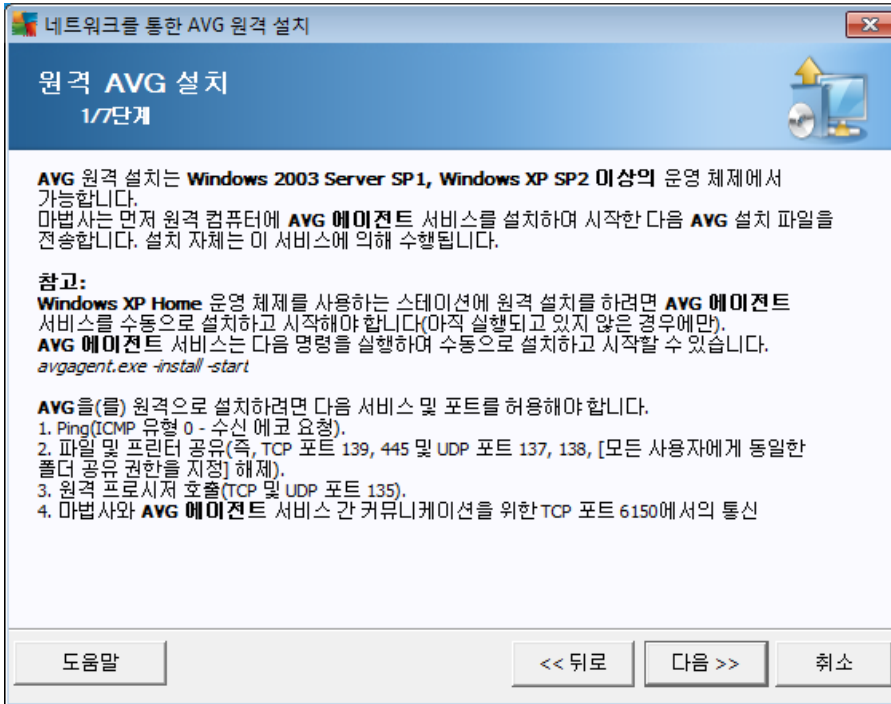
네트워크를 통한 AVG 원격 설치

원격 AVG 설치
1/7단계

AVG 원격 설치는 Windows 2003 Server SP1, Windows XP SP2 이상의 운영 체제에서 가능합니다.
마법사는 먼저 원격 컴퓨터에 AVG 에이전트 서비스를 설치하여 시작한 다음 AVG 설치 파일을 전송합니다. 설치 자체는 이 서비스에 의해 수행됩니다.

참고:
Windows XP Home 운영 체제를 사용하는 스테이션에 원격 설치를 하려면 AVG 에이전트 서비스를 수동으로 설치하고 시작해야 합니다(아직 실행되고 있지 않은 경우에만).
AVG 에이전트 서비스는 다음 명령을 실행하여 수동으로 설치하고 시작할 수 있습니다.
avgagent.exe -install -start

AVG을(를) 원격으로 설치하려면 다음 서비스 및 포트를 허용해야 합니다.
1. Ping(ICMP 유형 0 - 수신 에코 요청).
2. 파일 및 프린터 공유(즉, TCP 포트 139, 445 및 UDP 포트 137, 138, [모든 사용자에게 동일한 폴더 공유 권한을 지정] 해제).
3. 원격 프로시저 호출(TCP 및 UDP 포트 135).
4. 마법사와 AVG 에이전트 서비스 간 커뮤니케이션을 위한 TCP 포트 6150에서의 통신

도움말
<< 뒤로
다음 >>
취소